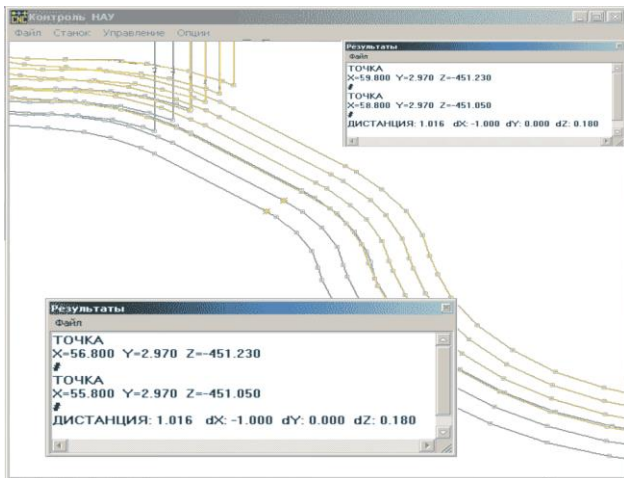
Контроль НАУ

Файл Станок Управление Опции

Результаты
Файл
ТОЧКА
X=59.800 Y=2.970 Z=-451.230
#
ТОЧКА
X=58.800 Y=2.970 Z=-451.050
#
ДИСТАНЦИЯ: 1.016 dX: -1.000 dY: 0.000 dZ: 0.180

Результаты
Файл
ТОЧКА
X=56.800 Y=2.970 Z=-451.230
#
ТОЧКА
X=55.800 Y=2.970 Z=-451.050
#
ДИСТАНЦИЯ: 1.016 dX: -1.000 dY: 0.000 dZ: 0.180